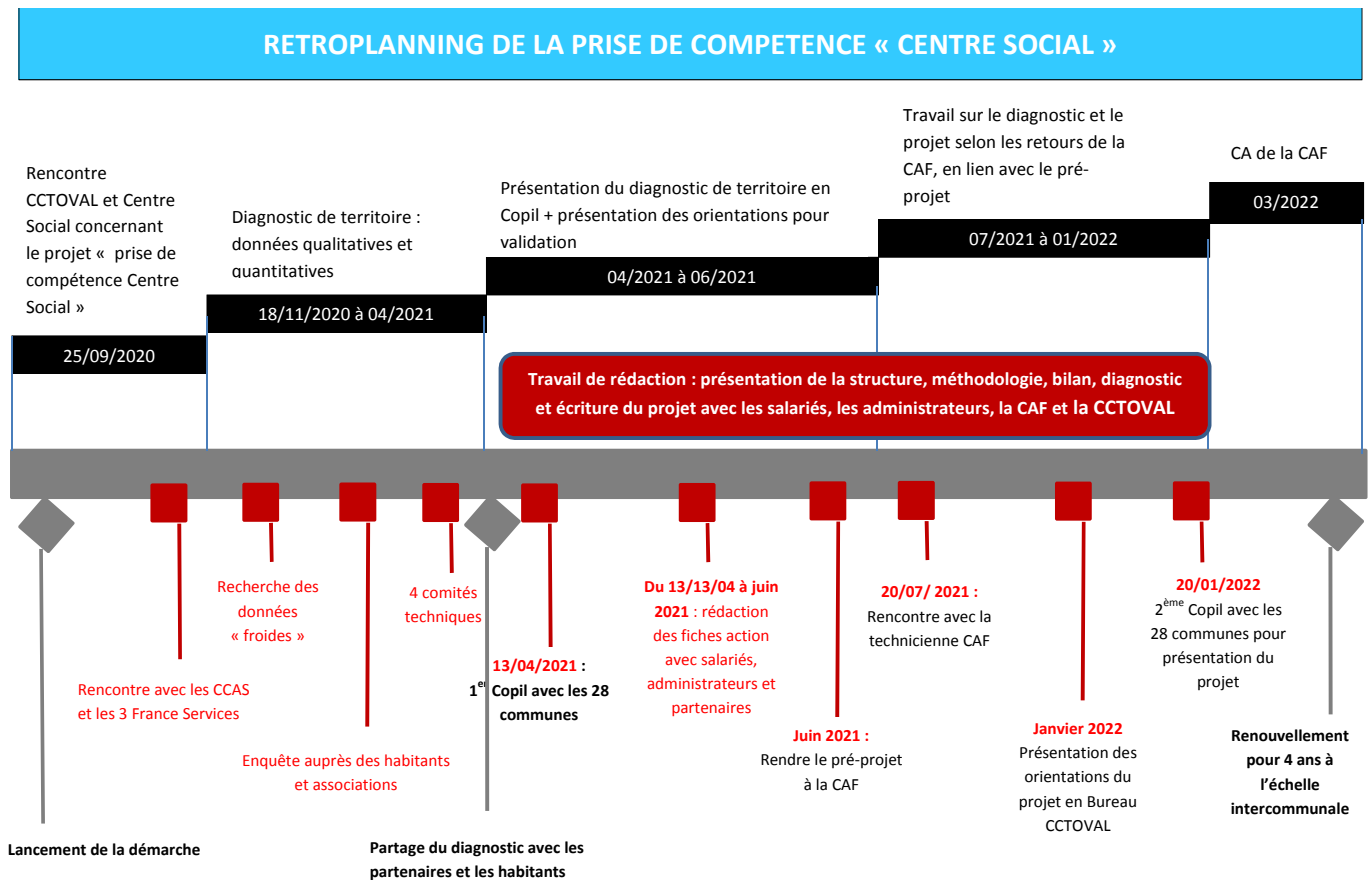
RETROPLANNING DE LA PRISE DE COMPETENCE « CENTRE SOCIAL »

Rencontre CCTOVAL et Centre Social concernant le projet « prise de compétence Centre Social »

25/09/2020

Diagnostic de territoire : données qualitatives et quantitatives

18/11/2020 à 04/2021

Présentation du diagnostic de territoire en Copil + présentation des orientations pour validation

04/2021 à 06/2021

Travail sur le diagnostic et le projet selon les retours de la CAF, en lien avec le pré-projet

07/2021 à 01/2022

CA de la CAF

03/2022

Travail de rédaction : présentation de la structure, méthodologie, bilan, diagnostic et écriture du projet avec les salariés, les administrateurs, la CAF et la CCTOVAL

Recherche des données « froides »

4 comités techniques

Rencontre avec les CCAS et les 3 France Services

Enquête auprès des habitants et associations

13/04/2021 : $1^{er}$ Copil avec les 28 communes

Du 13/13/04 à juin 2021 : rédaction des fiches action avec salariés, administrateurs et partenaires

Juin 2021 : Rendre le pré-projet à la CAF

20/07/ 2021 : Rencontre avec la technicienne CAF

Janvier 2022 Présentation des orientations du projet en Bureau CCTOVAL

20/01/2022 $2^{ème}$ Copil avec les 28 communes pour présentation du projet

Renouvellement pour 4 ans à l'échelle intercommunale

Lancement de la démarche

Partage du diagnostic avec les partenaires et les habitants